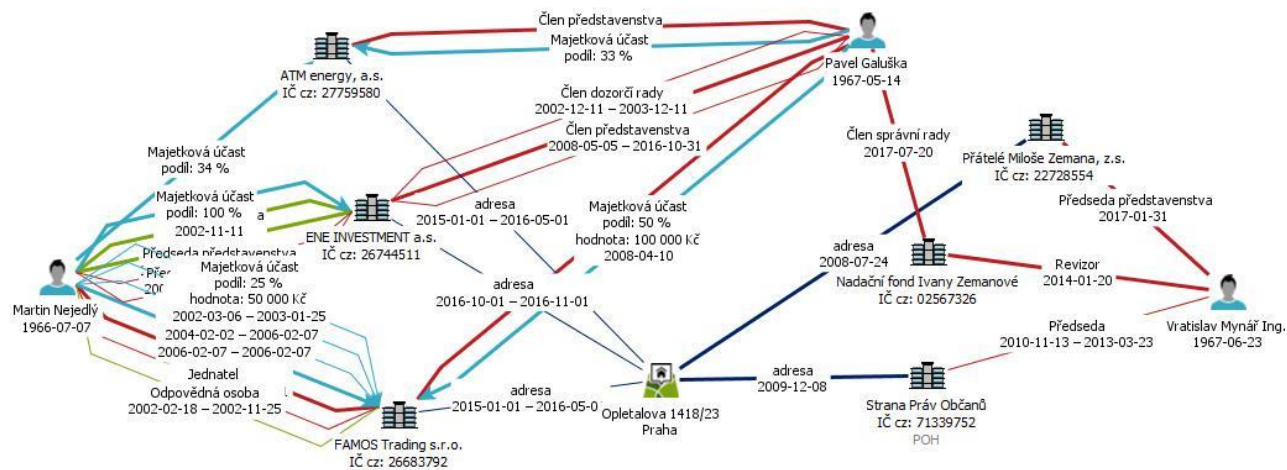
Člen představenstva
Majetková účast
podíl: 33 %

ATM energy, a.s.
IČ cz: 27759580

Pavel Galuška
1967-05-14

Člen dozorčí rady
2002-12-11 – 2003-12-11
Člen představenstva
2008-05-05 – 2016-10-31

Člen správní rady
2017-07-20

Přátelé Miloše Zemana, z.s.
IČ cz: 22728554

Předseda představenstva
2017-01-31

Majetková účast
podíl: 34 %
Majetková účast
podíl: 100 %
2002-11-11
Předseda představenstva
Před
200

adresa
2015-01-01 – 2016-05-01

ENE INVESTMENT a.s.
IČ cz: 26744511

Majetková účast
podíl: 50 %
hodnota: 100 000 Kč
2008-04-10

adresa
2008-07-24

Nadační fond Ivany Zemanové
IČ cz: 02567326

Revizor
2014-01-20

Martin Nejedlý
1966-07-07

Majetková účast
podíl: 25 %
hodnota: 50 000 Kč
2002-03-06 – 2003-01-25
2004-02-02 – 2006-02-07
2006-02-07 – 2006-02-07

adresa
2016-10-01 – 2016-11-01

Předseda
2010-11-13 – 2013-03-23

Vratislav Mynář Ing.
1967-06-23

Jednatel
Odpovědná osoba
2002-02-18 – 2002-11-25

adresa
2015-01-01 – 2016-05-0

Opletalova 1418/23
Praha

adresa
2009-12-08

Strana Práv Občanů
IČ cz: 71339752
POH

FAMOS Trading s.r.o.
IČ cz: 26683792